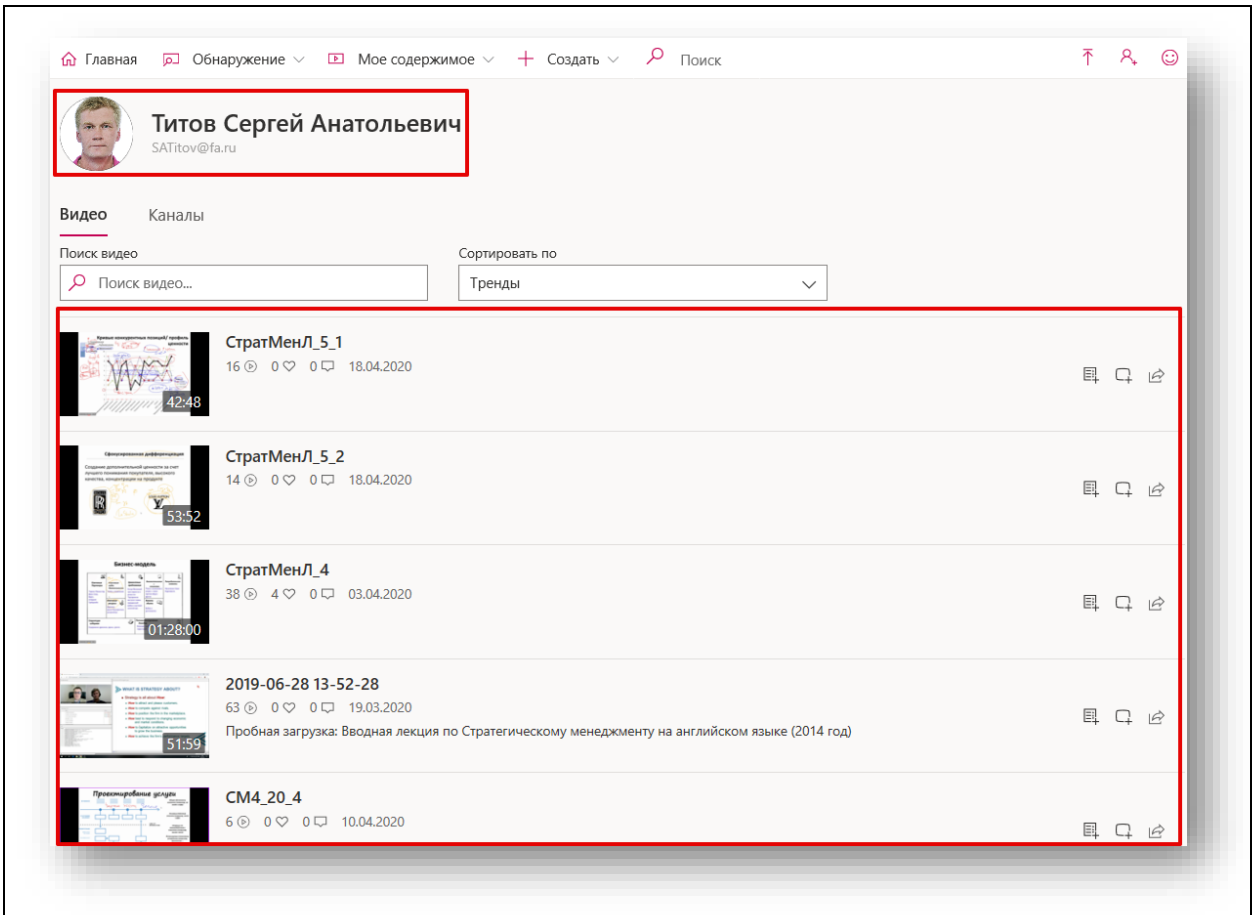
Главная Обнаружение Мое содержимое Создать Поиск

Титов Сергей Анатольевич
SATitov@fa.ru

Видео Каналы

Поиск видео
Поиск видео...

Сортировать по
Тренды

СтратМенЛ_5_1
16 0 0 18.04.2020
42:48

СтратМенЛ_5_2
14 0 0 18.04.2020
53:52

СтратМенЛ_4
38 4 0 03.04.2020
01:28:00

2019-06-28 13-52-28
63 0 0 19.03.2020
Пробная загрузка: Вводная лекция по Стратегическому менеджменту на английском языке (2014 год)
51:59

СМ4_20_4
6 0 0 10.04.2020